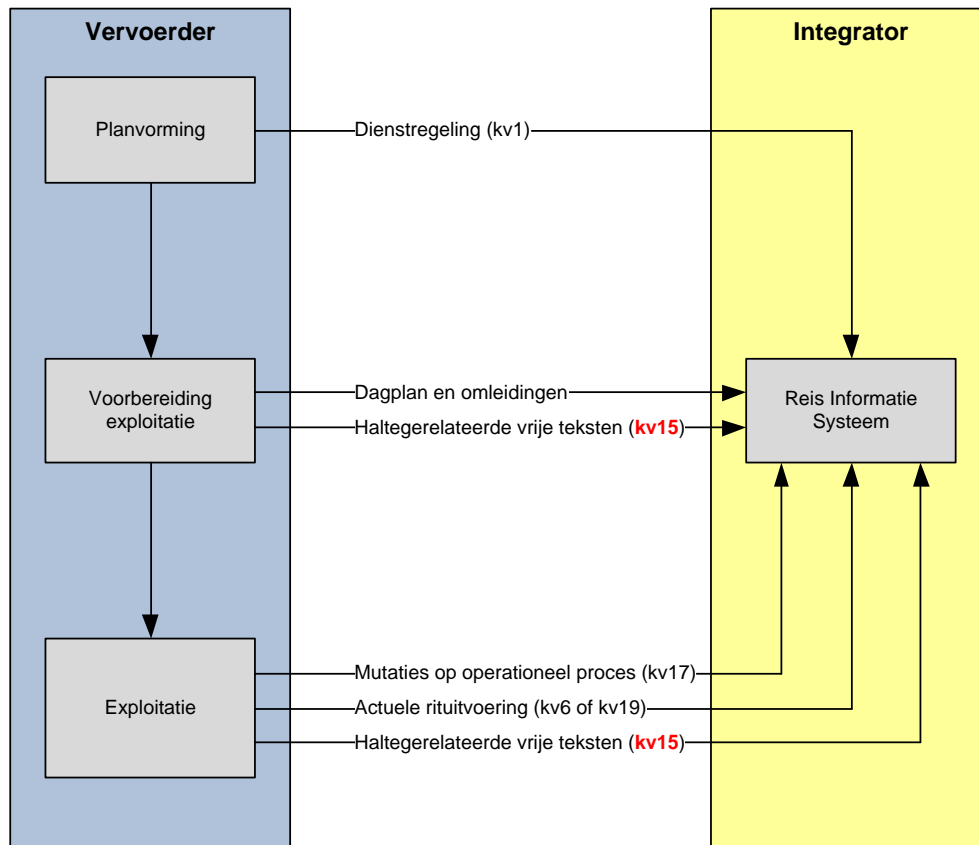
Vervoerder

Integrator

Planvorming

Dienstregeling (kv1)

Voorbereiding exploitatie

Dagplan en omleidingen

Haltegerelateerde vrije teksten (kv15)

Reis Informatie Systeem

Exploitatie

Mutaties op operationeel proces (kv17)

Actuele rituitvoering (kv6 of kv19)

Haltegerelateerde vrije teksten (kv15)